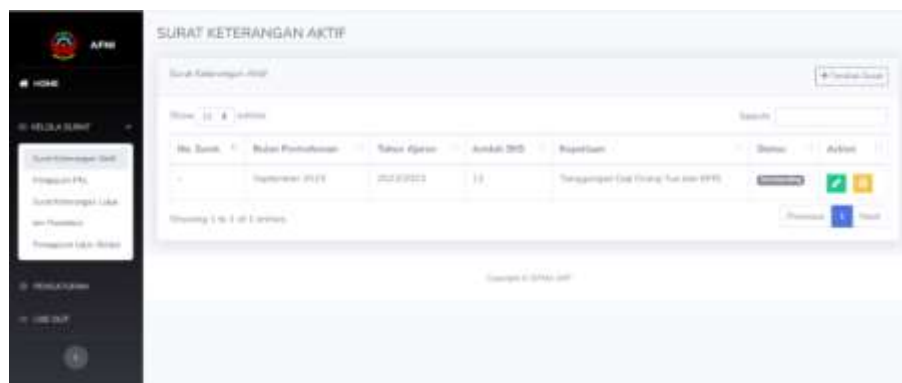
AFM

HOME

KELOLA SURAT

Surat Keterangan Aktif

Pengajuan PKL

Surat Keterangan Lulus

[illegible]

Pengajuan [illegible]

PENGATURAN

LOG OUT

SURAT KETERANGAN AKTIF

Surat Keterangan Aktif

+ Tambah Surat

Show 10 entries

Search:

| No. Surat | Bulan Permohonan | Tahun Ajaran | Jumlah SKS | Keperluan | Status | Action |
|---|---|---|---|---|---|---|
| - | September 2023 | 2023/2024 | 12 | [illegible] | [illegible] | |

Showing 1 to 1 of 1 entries

Previous 1 Next

Copyright © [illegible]